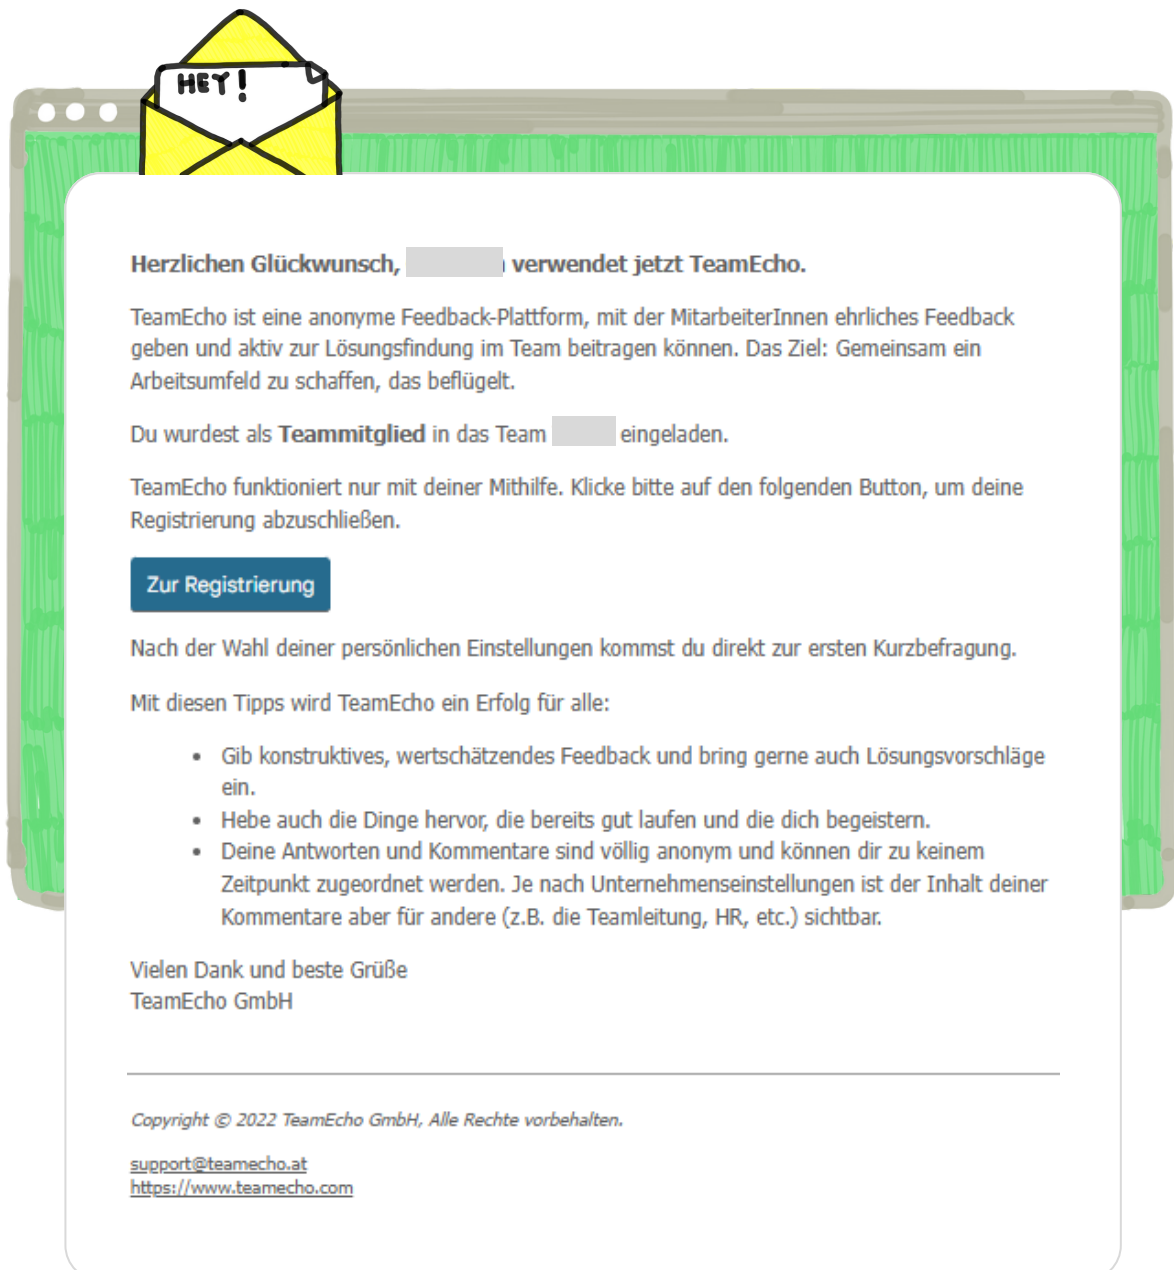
HEY!

**Herzlichen Glückwunsch, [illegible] verwendet jetzt TeamEcho.**

TeamEcho ist eine anonyme Feedback-Plattform, mit der MitarbeiterInnen ehrliches Feedback geben und aktiv zur Lösungsfindung im Team beitragen können. Das Ziel: Gemeinsam ein Arbeitsumfeld zu schaffen, das beflügelt.

Du wurdest als **Teammitglied** in das Team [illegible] eingeladen.

TeamEcho funktioniert nur mit deiner Mithilfe. Klicke bitte auf den folgenden Button, um deine Registrierung abzuschließen.

Zur Registrierung

Nach der Wahl deiner persönlichen Einstellungen kommst du direkt zur ersten Kurzbefragung.

Mit diesen Tipps wird TeamEcho ein Erfolg für alle:

- Gib konstruktives, wertschätzendes Feedback und bring gerne auch Lösungsvorschläge ein.
- Hebe auch die Dinge hervor, die bereits gut laufen und die dich begeistern.
- Deine Antworten und Kommentare sind völlig anonym und können dir zu keinem Zeitpunkt zugeordnet werden. Je nach Unternehmenseinstellungen ist der Inhalt deiner Kommentare aber für andere (z.B. die Teamleitung, HR, etc.) sichtbar.

Vielen Dank und beste Grüße
TeamEcho GmbH

Copyright © 2022 TeamEcho GmbH, Alle Rechte vorbehalten.

support@teamecho.at
https://www.teamecho.com